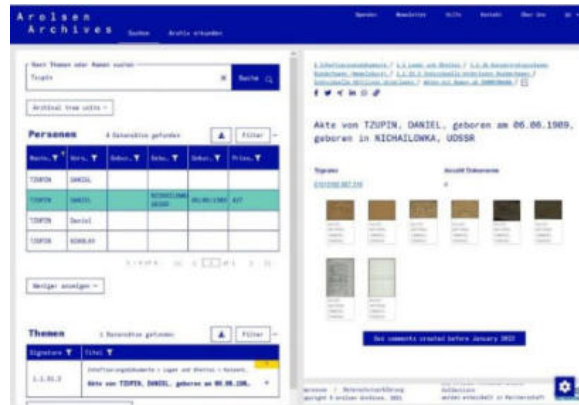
Arolsen Archives

Suchen Archiv erkunden

Spenden Newsletter Hilfe Kontakt Über uns

Nach Themen oder Namen suchen

Tzupin

Suche

Archiv frei wählen

Personen 4 Datensätze gefunden

Filter

| Nachn. | Vorn. | Gebur. | Gebu. | Gebur. | Prisa. |
|---|---|---|---|---|---|
| TZUPIN | DANIEL | | | | |
| TZUPIN | DANIEL | | NICHAILOWKA UDSSR | 06.06.1909 | 427 |
| TZUPIN | Daniel | | | | |
| TZUPIN | DANIEL | | | | |

Weniger anzeigen

Themen 1 Datensätze gefunden

Filter

| Signatur | Titel |
|---|---|
| 1.1.31.2 | Inhaftierungsdokumente > Lager und Ghettos > Konzent... Akte von TZUPIN, DANIEL, geboren am 06.06.1909... |

1 Inhaftierungsdokumente / 1.1 Lager und Ghettos / 1.1.31 Konzentrationslager Buchenwald / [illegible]

Akte von TZUPIN, DANIEL, geboren am 06.06.1909, geboren in NICHAILOWKA, UDSSR

Signatur

Anzahl Dokumente

Get comments created before January 2023

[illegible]